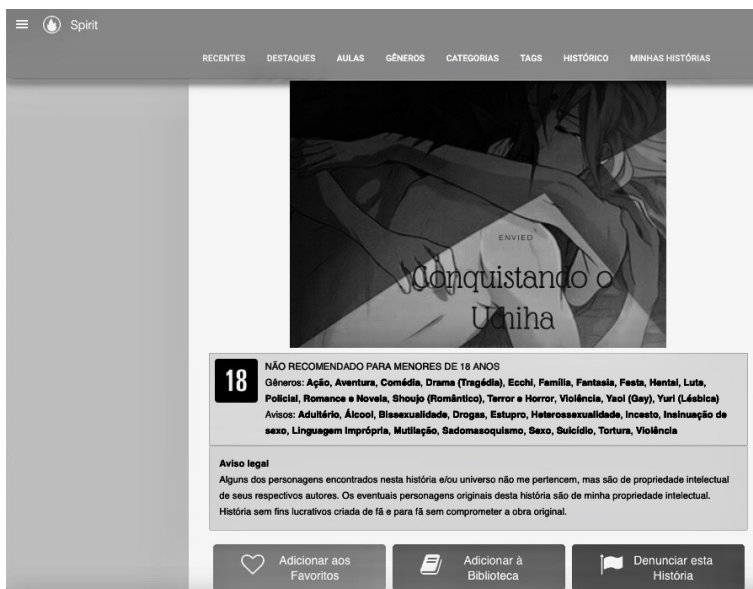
Spirit

RECENTES DESTAQUES AULAS GÊNEROS CATEGORIAS TAGS HISTÓRICO MINHAS HISTÓRIAS

ENVIED

Conquistando o Uchiha

18

NÃO RECOMENDADO PARA MENORES DE 18 ANOS

Gêneros: Ação, Aventura, Comédia, Drama (Tragédia), Ecchi, Família, Fantasia, Festa, Hentai, Luta, Policial, Romance e Novela, Shoujo (Romântico), Terror e Horror, Violência, Yaoi (Gay), Yuri (Lésbica)

Avisos: Adultério, Álcool, Bissexualidade, Drogas, Estupro, Heterossexualidade, Incesto, Insinuação de sexo, Linguagem Imprópria, Mutilação, Sadomasoquismo, Sexo, Suicídio, Tortura, Violência

Aviso legal

Alguns dos personagens encontrados nesta história e/ou universo não me pertencem, mas são de propriedade intelectual de seus respectivos autores. Os eventuais personagens originais desta história são de minha propriedade intelectual. História sem fins lucrativos criada de fã e para fã sem comprometer a obra original.

Adicionar aos Favoritos

Adicionar à Biblioteca

Denunciar esta História